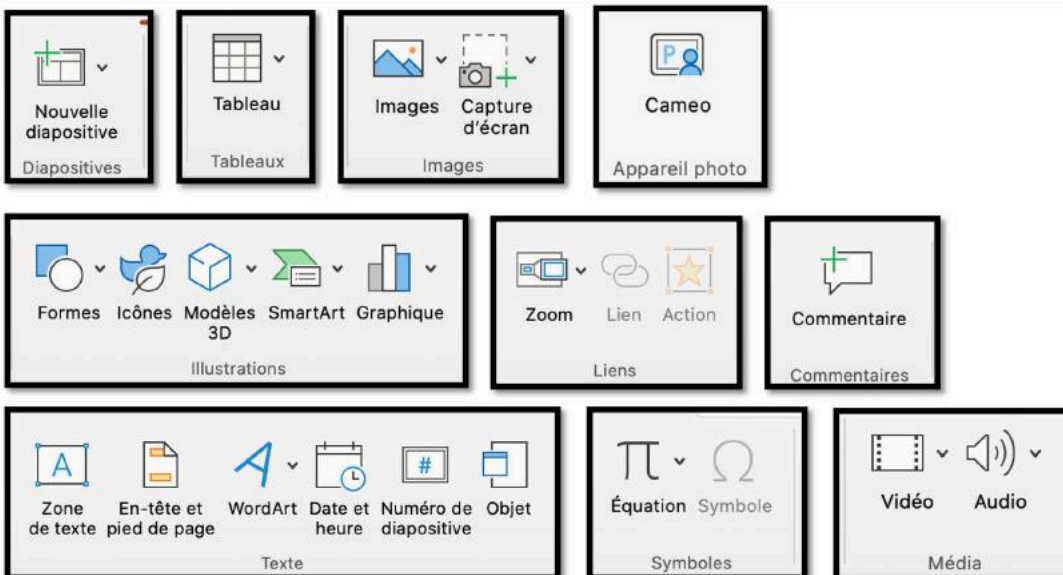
Nouvelle diapositive
Diapositives

Tableau
Tableaux

Images
Capture d'écran
Images

P
Cameo
Appareil photo

Formes
Icônes
Modèles 3D
SmartArt
Graphique
Illustrations

Zoom
Lien
Action
Liens

Commentaire
Commentaires

A
Zone de texte
En-tête et pied de page
WordArt
Date et heure
#
Numéro de diapositive
Objet
Texte

Équation
Symbole
Symboles

Vidéo
Audio
Média